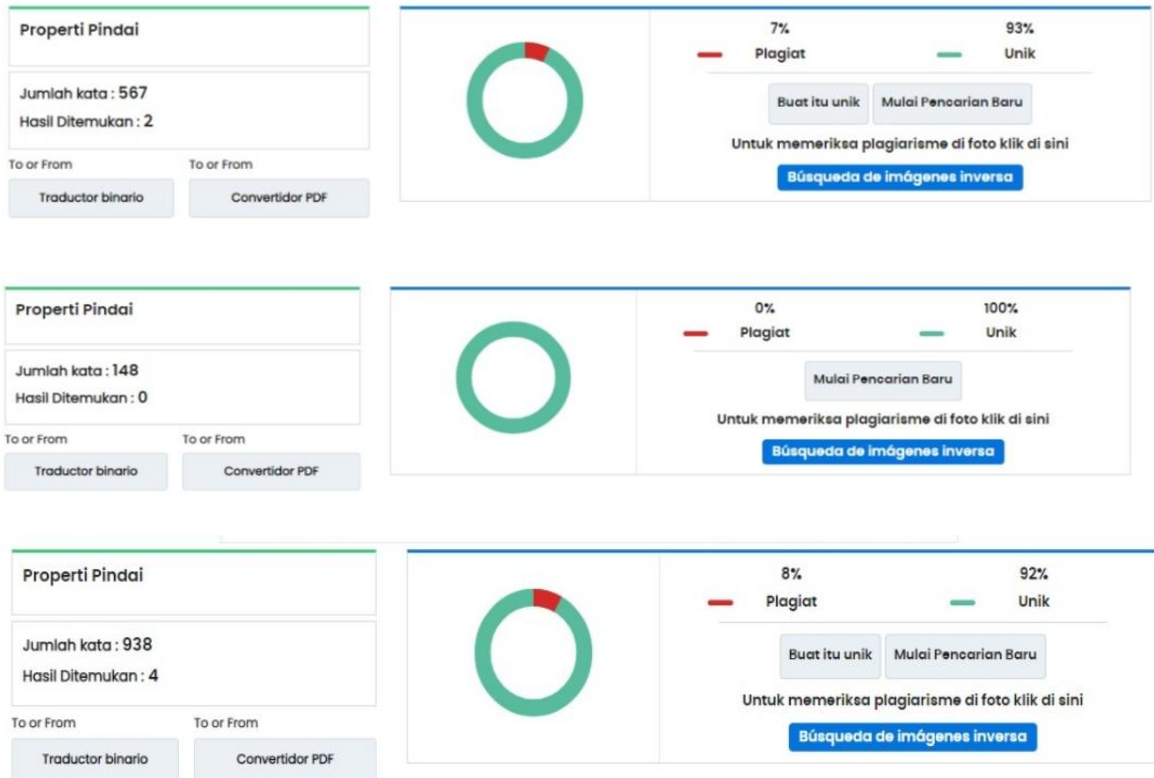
Properti Pindai

Jumlah kata : 567
Hasil Ditemukan : 2

To or From
Traductor binario

To or From
Convertidor PDF

7%
Plagiat

93%
Unik

Buat itu unik
Mulai Pencarian Baru

Untuk memeriksa plagiarisme di foto klik di sini

Búsqueda de imágenes inversa

Properti Pindai

Jumlah kata : 148
Hasil Ditemukan : 0

To or From
Traductor binario

To or From
Convertidor PDF

0%
Plagiat

100%
Unik

Mulai Pencarian Baru

Untuk memeriksa plagiarisme di foto klik di sini

Búsqueda de imágenes inversa

Properti Pindai

Jumlah kata : 938
Hasil Ditemukan : 4

To or From
Traductor binario

To or From
Convertidor PDF

8%
Plagiat

92%
Unik

Buat itu unik
Mulai Pencarian Baru

Untuk memeriksa plagiarisme di foto klik di sini

Búsqueda de imágenes inversa